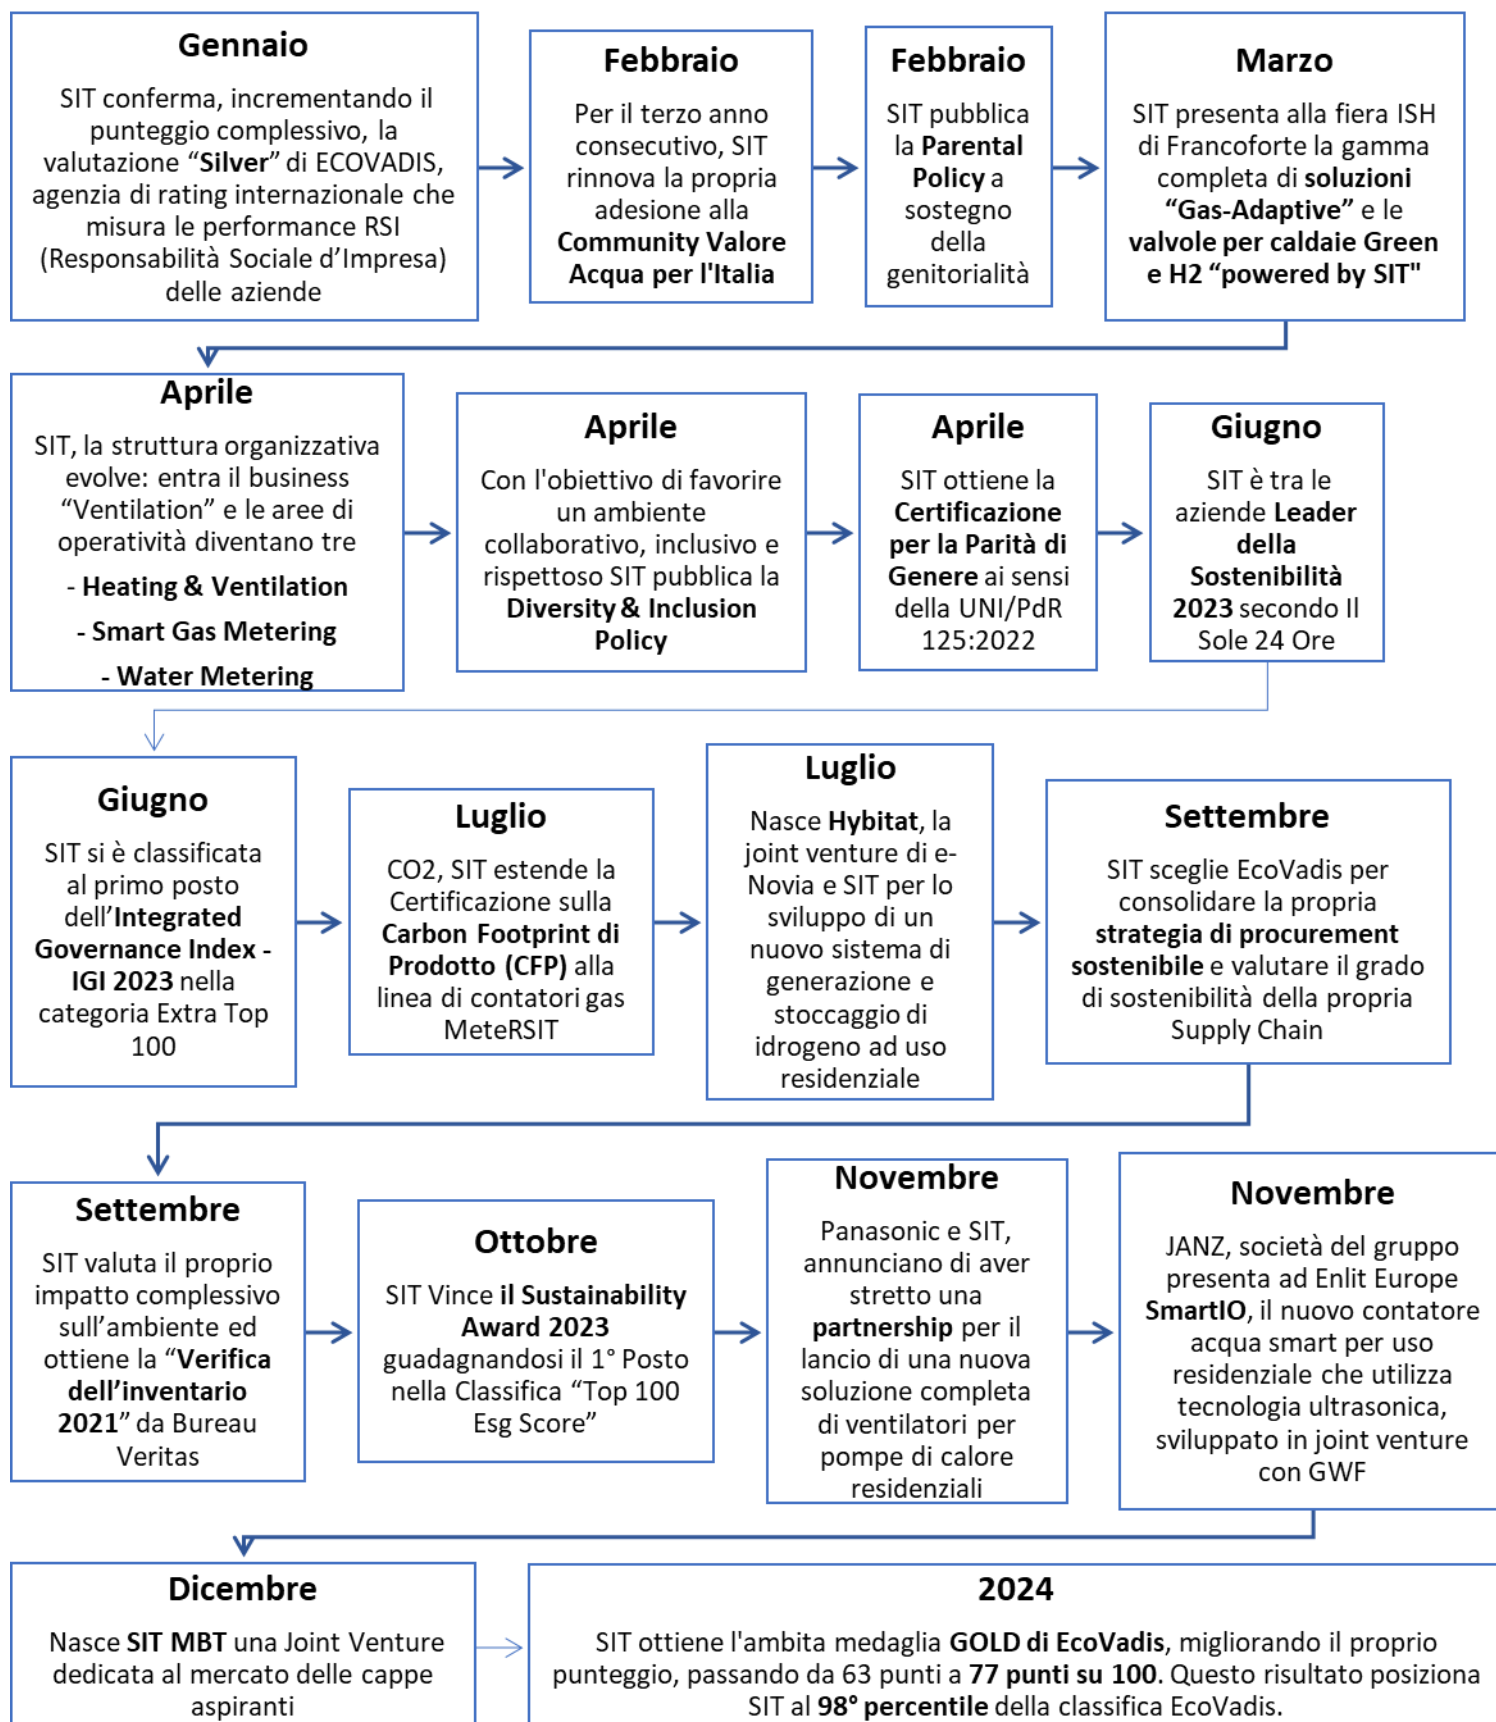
Gennaio

SIT conferma, incrementando il punteggio complessivo, la valutazione "Silver" di ECOVADIS, agenzia di rating internazionale che misura le performance RSI (Responsabilità Sociale d'Impresa) delle aziende

Febbraio

Per il terzo anno consecutivo, SIT rinnova la propria adesione alla Community Valore Acqua per l'Italia

Febbraio

SIT pubblica la Parental Policy a sostegno della genitorialità

Marzo

SIT presenta alla fiera ISH di Francoforte la gamma completa di soluzioni "Gas-Adaptive" e le valvole per caldaie Green e H2 "powered by SIT"

Aprile

SIT, la struttura organizzativa evolve: entra il business "Ventilation" e le aree di operatività diventano tre

- Heating & Ventilation

- Smart Gas Metering

- Water Metering

Aprile

Con l'obiettivo di favorire un ambiente collaborativo, inclusivo e rispettoso SIT pubblica la Diversity & Inclusion Policy

Aprile

SIT ottiene la Certificazione per la Parità di Genere ai sensi della UNI/PdR 125:2022

Giugno

SIT è tra le aziende Leader della Sostenibilità 2023 secondo Il Sole 24 Ore

Giugno

SIT si è classificata al primo posto dell'Integrated Governance Index - IGI 2023 nella categoria Extra Top 100

Luglio

CO2, SIT estende la Certificazione sulla Carbon Footprint di Prodotto (CFP) alla linea di contatori gas MeteRSIT

Luglio

Nasce Hybitat, la joint venture di e-Novia e SIT per lo sviluppo di un nuovo sistema di generazione e stoccaggio di idrogeno ad uso residenziale

Settembre

SIT sceglie EcoVadis per consolidare la propria strategia di procurement sostenibile e valutare il grado di sostenibilità della propria Supply Chain

Settembre

SIT valuta il proprio impatto complessivo sull'ambiente ed ottiene la "Verifica dell'inventario 2021" da Bureau Veritas

Ottobre

SIT Vince il Sustainability Award 2023 guadagnandosi il 1° Posto nella Classifica "Top 100 Esg Score"

Novembre

Panasonic e SIT, annunciano di aver stretto una partnership per il lancio di una nuova soluzione completa di ventilatori per pompe di calore residenziali

Novembre

JANZ, società del gruppo presenta ad Enlit Europe SmartIO, il nuovo contatore acqua smart per uso residenziale che utilizza tecnologia ultrasonica, sviluppato in joint venture con GWF

Dicembre

Nasce SIT MBT una Joint Venture dedicata al mercato delle cappe aspiranti

2024

SIT ottiene l'ambita medaglia GOLD di EcoVadis, migliorando il proprio punteggio, passando da 63 punti a 77 punti su 100. Questo risultato posiziona SIT al 98° percentile della classifica EcoVadis.